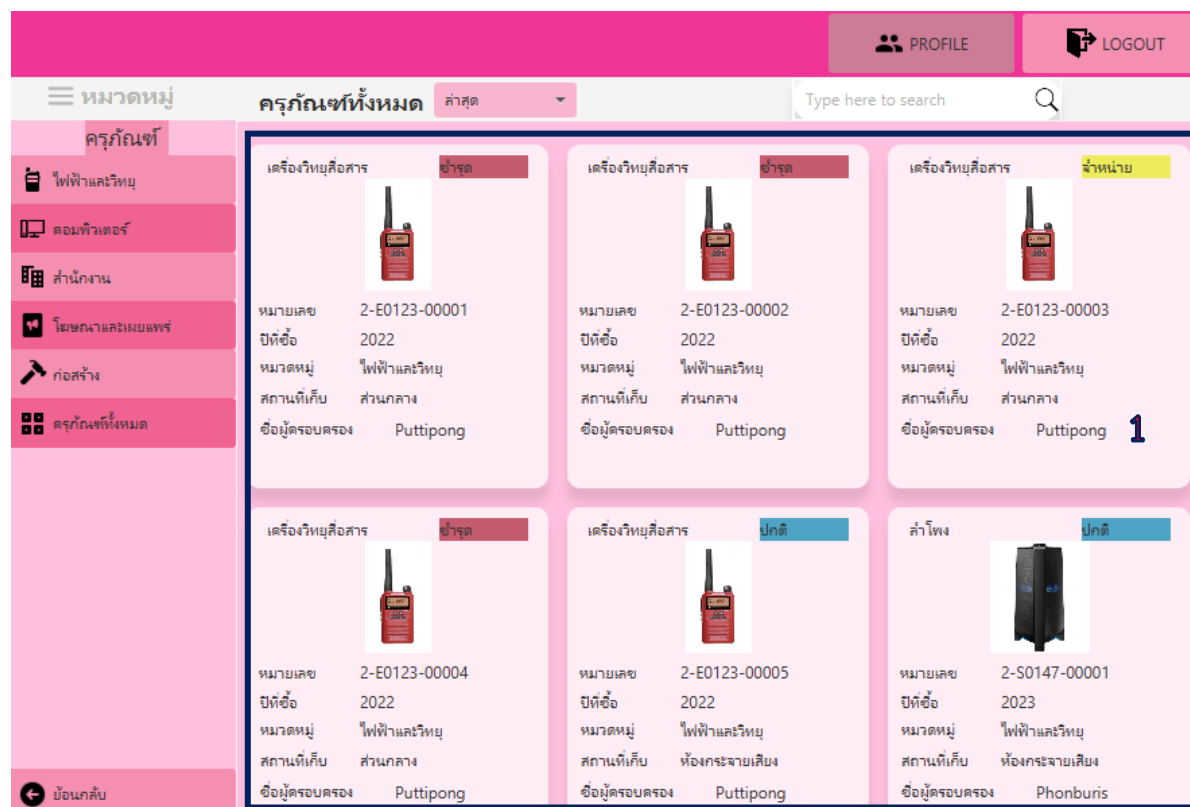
PROFILE
LOGOUT

หมวดหมู่
ครุภัณฑ์ทั้งหมด
ล่าสุด
Type here to search

ครุภัณฑ์
ไฟฟ้าและวิทยุ
คอมพิวเตอร์
สำนักงาน
โฆษณาและเผยแพร่
ก่อสร้าง
ครุภัณฑ์ทั้งหมด
ย้อนกลับ

เครื่องวิทยุสื่อสาร
ชำรุด
หมายเลข 2-E0123-00001
ปีที่ซื้อ 2022
หมวดหมู่ ไฟฟ้าและวิทยุ
สถานที่เก็บ ส่วนกลาง
ชื่อผู้ครอบครอง Puttipong

เครื่องวิทยุสื่อสาร
ชำรุด
หมายเลข 2-E0123-00002
ปีที่ซื้อ 2022
หมวดหมู่ ไฟฟ้าและวิทยุ
สถานที่เก็บ ส่วนกลาง
ชื่อผู้ครอบครอง Puttipong

เครื่องวิทยุสื่อสาร
จำหน่าย
หมายเลข 2-E0123-00003
ปีที่ซื้อ 2022
หมวดหมู่ ไฟฟ้าและวิทยุ
สถานที่เก็บ ส่วนกลาง
ชื่อผู้ครอบครอง Puttipong

1

เครื่องวิทยุสื่อสาร
ชำรุด
หมายเลข 2-E0123-00004
ปีที่ซื้อ 2022
หมวดหมู่ ไฟฟ้าและวิทยุ
สถานที่เก็บ ส่วนกลาง
ชื่อผู้ครอบครอง Puttipong

เครื่องวิทยุสื่อสาร
ปกติ
หมายเลข 2-E0123-00005
ปีที่ซื้อ 2022
หมวดหมู่ ไฟฟ้าและวิทยุ
สถานที่เก็บ ห้องกระจายเสียง
ชื่อผู้ครอบครอง Puttipong

ลำโพง
ปกติ
หมายเลข 2-S0147-00001
ปีที่ซื้อ 2023
หมวดหมู่ ไฟฟ้าและวิทยุ
สถานที่เก็บ ห้องกระจายเสียง
ชื่อผู้ครอบครอง Phonburis